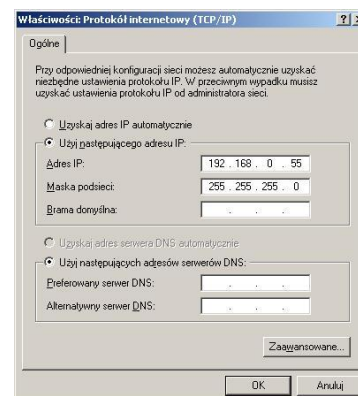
Właściwości: Protokół internetowy (TCP/IP) ? X

Ogólne

Przy odpowiedniej konfiguracji sieci możesz automatycznie uzyskać niezbędne ustawienia protokołu IP. W przeciwnym wypadku musisz uzyskać ustawienia protokołu IP od administratora sieci.

Uzyskaj adres IP automatycznie

Użyj następującego adresu IP:

Adres IP: 192 . 168 . 0 . 55

Maska podsieci: 255 . 255 . 255 . 0

Brama domyślna: . . .

Uzyskaj adres serwera DNS automatycznie

Użyj następujących adresów serwerów DNS:

Preferowany serwer DNS: . . .

Alternatywny serwer DNS: . . .

Zaawansowane...

OK

Anuluj